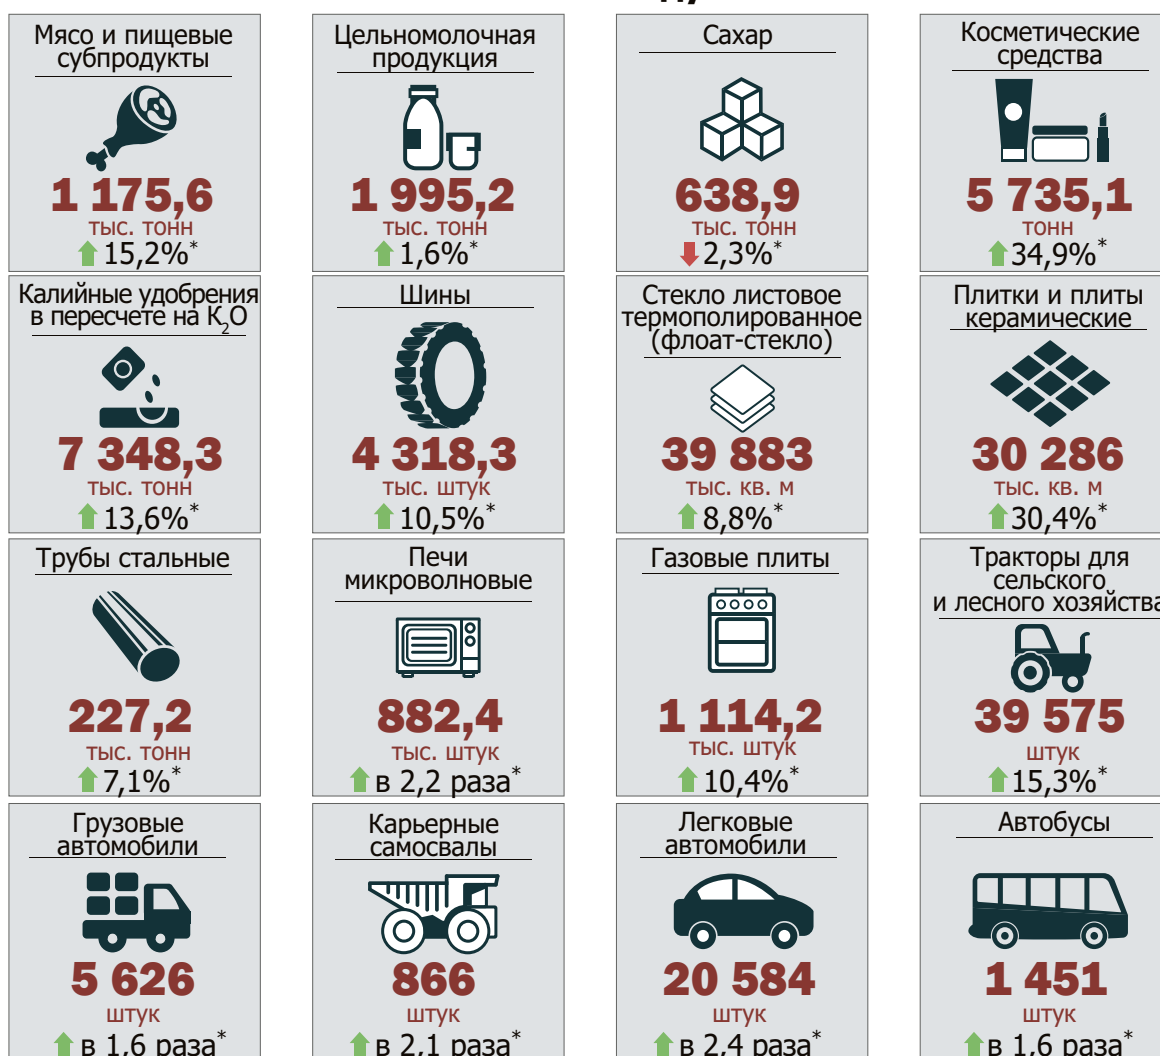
Мясо и пищевые субпродукты
1 175,6
тыс. тонн
15,2%*

Цельномолочная продукция
1 995,2
тыс. тонн
1,6%*

Сахар
638,9
тыс. тонн
2,3%*

Косметические средства
5 735,1
тонн
34,9%*

Калийные удобрения в пересчете на $K_2O$
7 348,3
тыс. тонн
13,6%*

Шины
4 318,3
тыс. штук
10,5%*

Стекло листовое термополированное (флоат-стекло)
39 883
тыс. кв. м
8,8%*

Плитки и плиты керамические
30 286
тыс. кв. м
30,4%*

Трубы стальные
227,2
тыс. тонн
7,1%*

Печи микроволновые
882,4
тыс. штук
в 2,2 раза*

Газовые плиты
1 114,2
тыс. штук
10,4%*

Тракторы для сельского и лесного хозяйства
39 575
штук
15,3%*

Грузовые автомобили
5 626
штук
в 1,6 раза*

Карьерные самосвалы
866
штук
в 2,1 раза*

Легковые автомобили
20 584
штук
в 2,4 раза*

Автобусы
1 451
штук
в 1,6 раза*